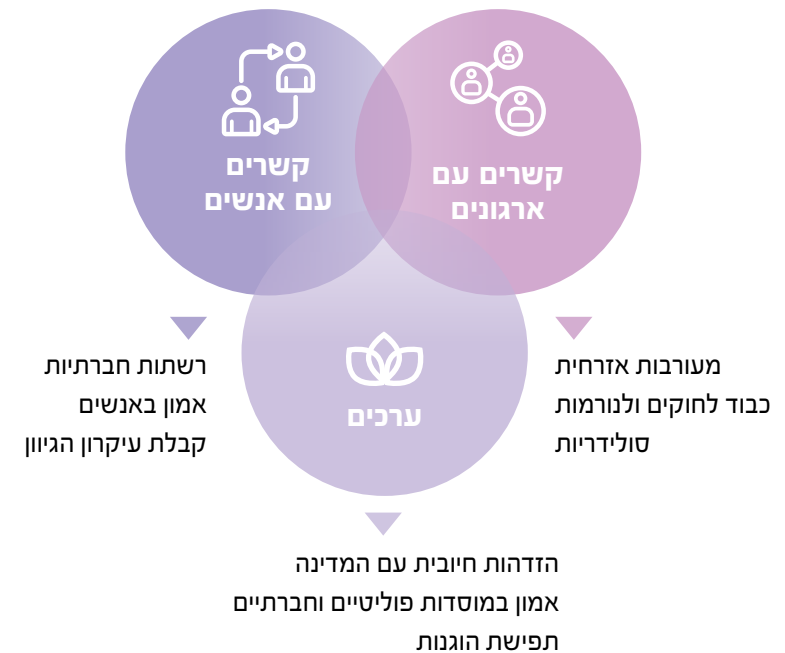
קשרים עם אנשים

קשרים עם ארגונים

ערכים

רשתות חברתיות
אמון באנשים
קבלת עיקרון הגיוון

מעורבות אזרחית
כבוד לחוקים ולנורמות
סולידריות

הזדהות חיובית עם המדינה
אמון במוסדות פוליטיים וחברתיים
תפישת הוגנות